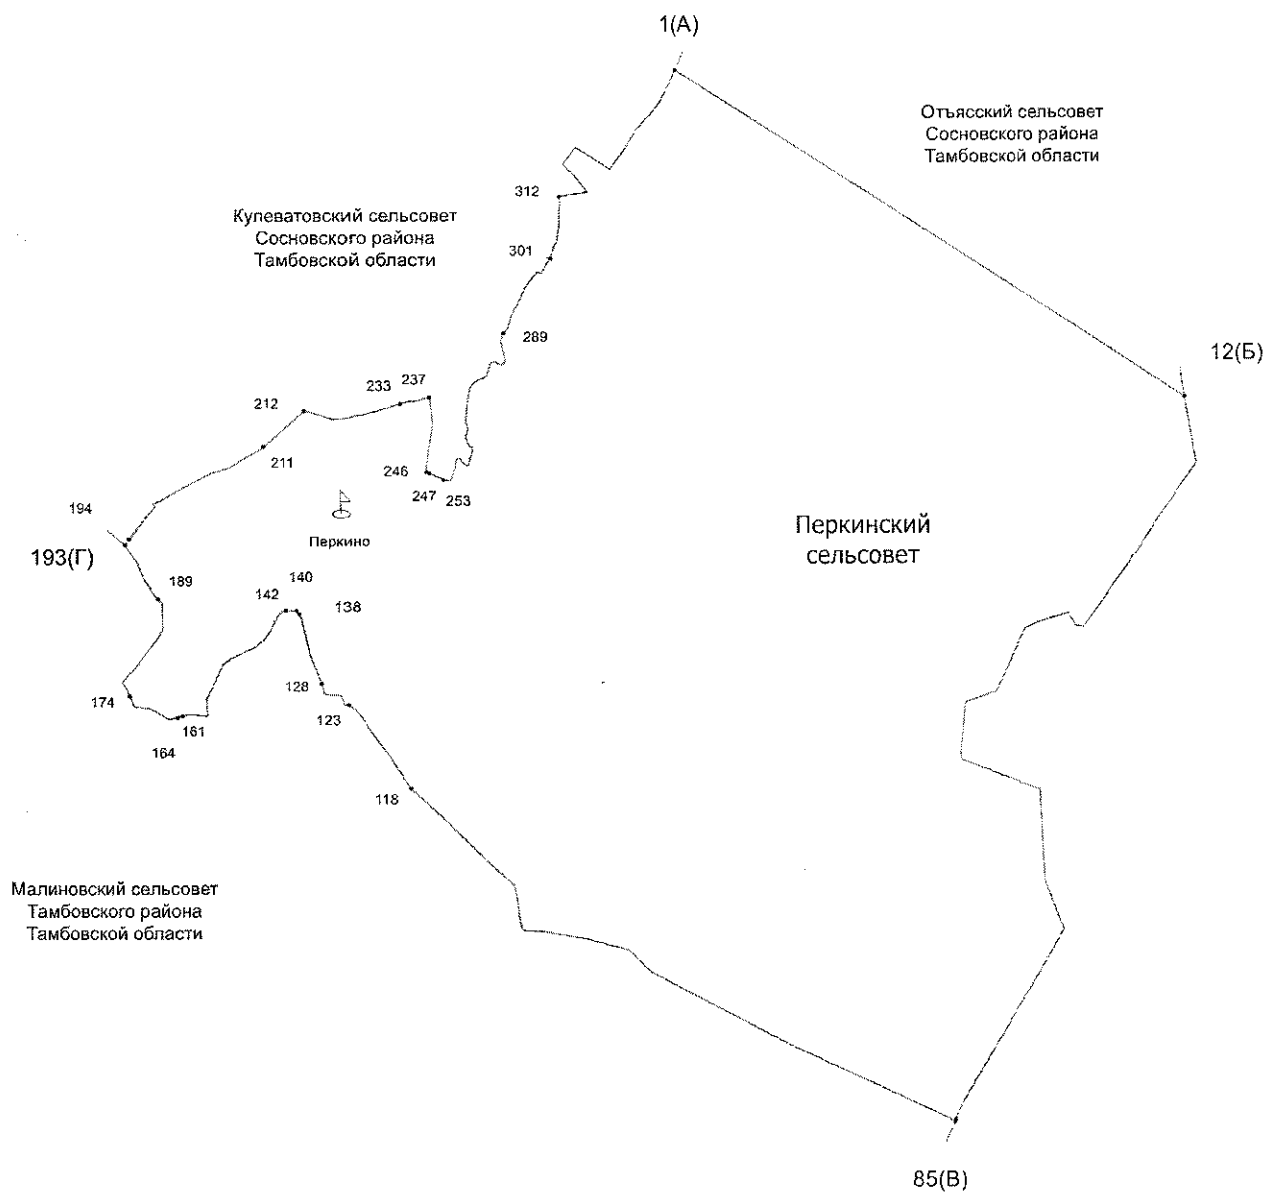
1(А)

Отъясский сельсовет
Сосновского района
Тамбовской области

312

Кулеватовский сельсовет
Сосновского района
Тамбовской области

301

289

12(Б)

233 237

212

211

246

247 253

194

Перкинский
сельсовет

193(Г)

Перкино

189

140

142

138

128

174

123

161

164

118

Малиновский сельсовет
Тамбовского района
Тамбовской области

85(В)